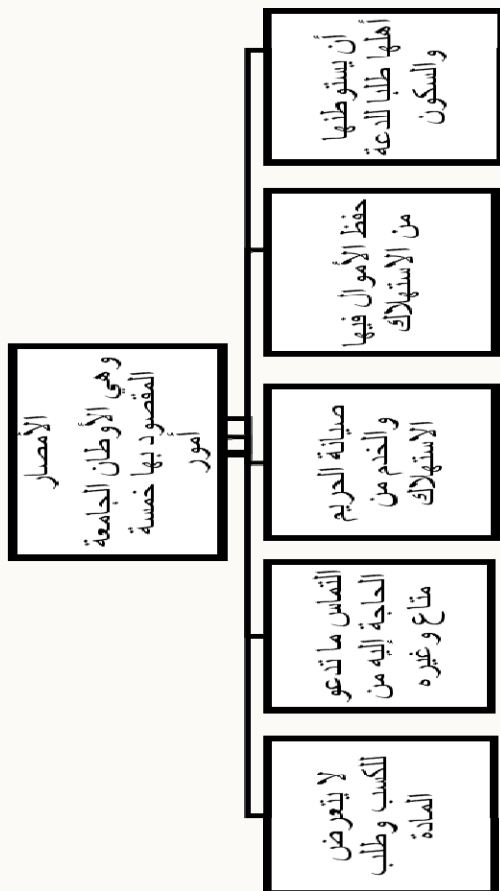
الأمصار
وهي الأوطان الجامعة المقصود بها خمسة أمور

أن يستوطنها أهلها طلبا الدعة والسكون

حفظ الأموال فيها من الاستهلاك

صيانة الحريم والخدم من الاستهلاك

التماس ما تدعو الحاجة إليه من متاع وغيره

لا يتعرض للكسب وطلب المادة